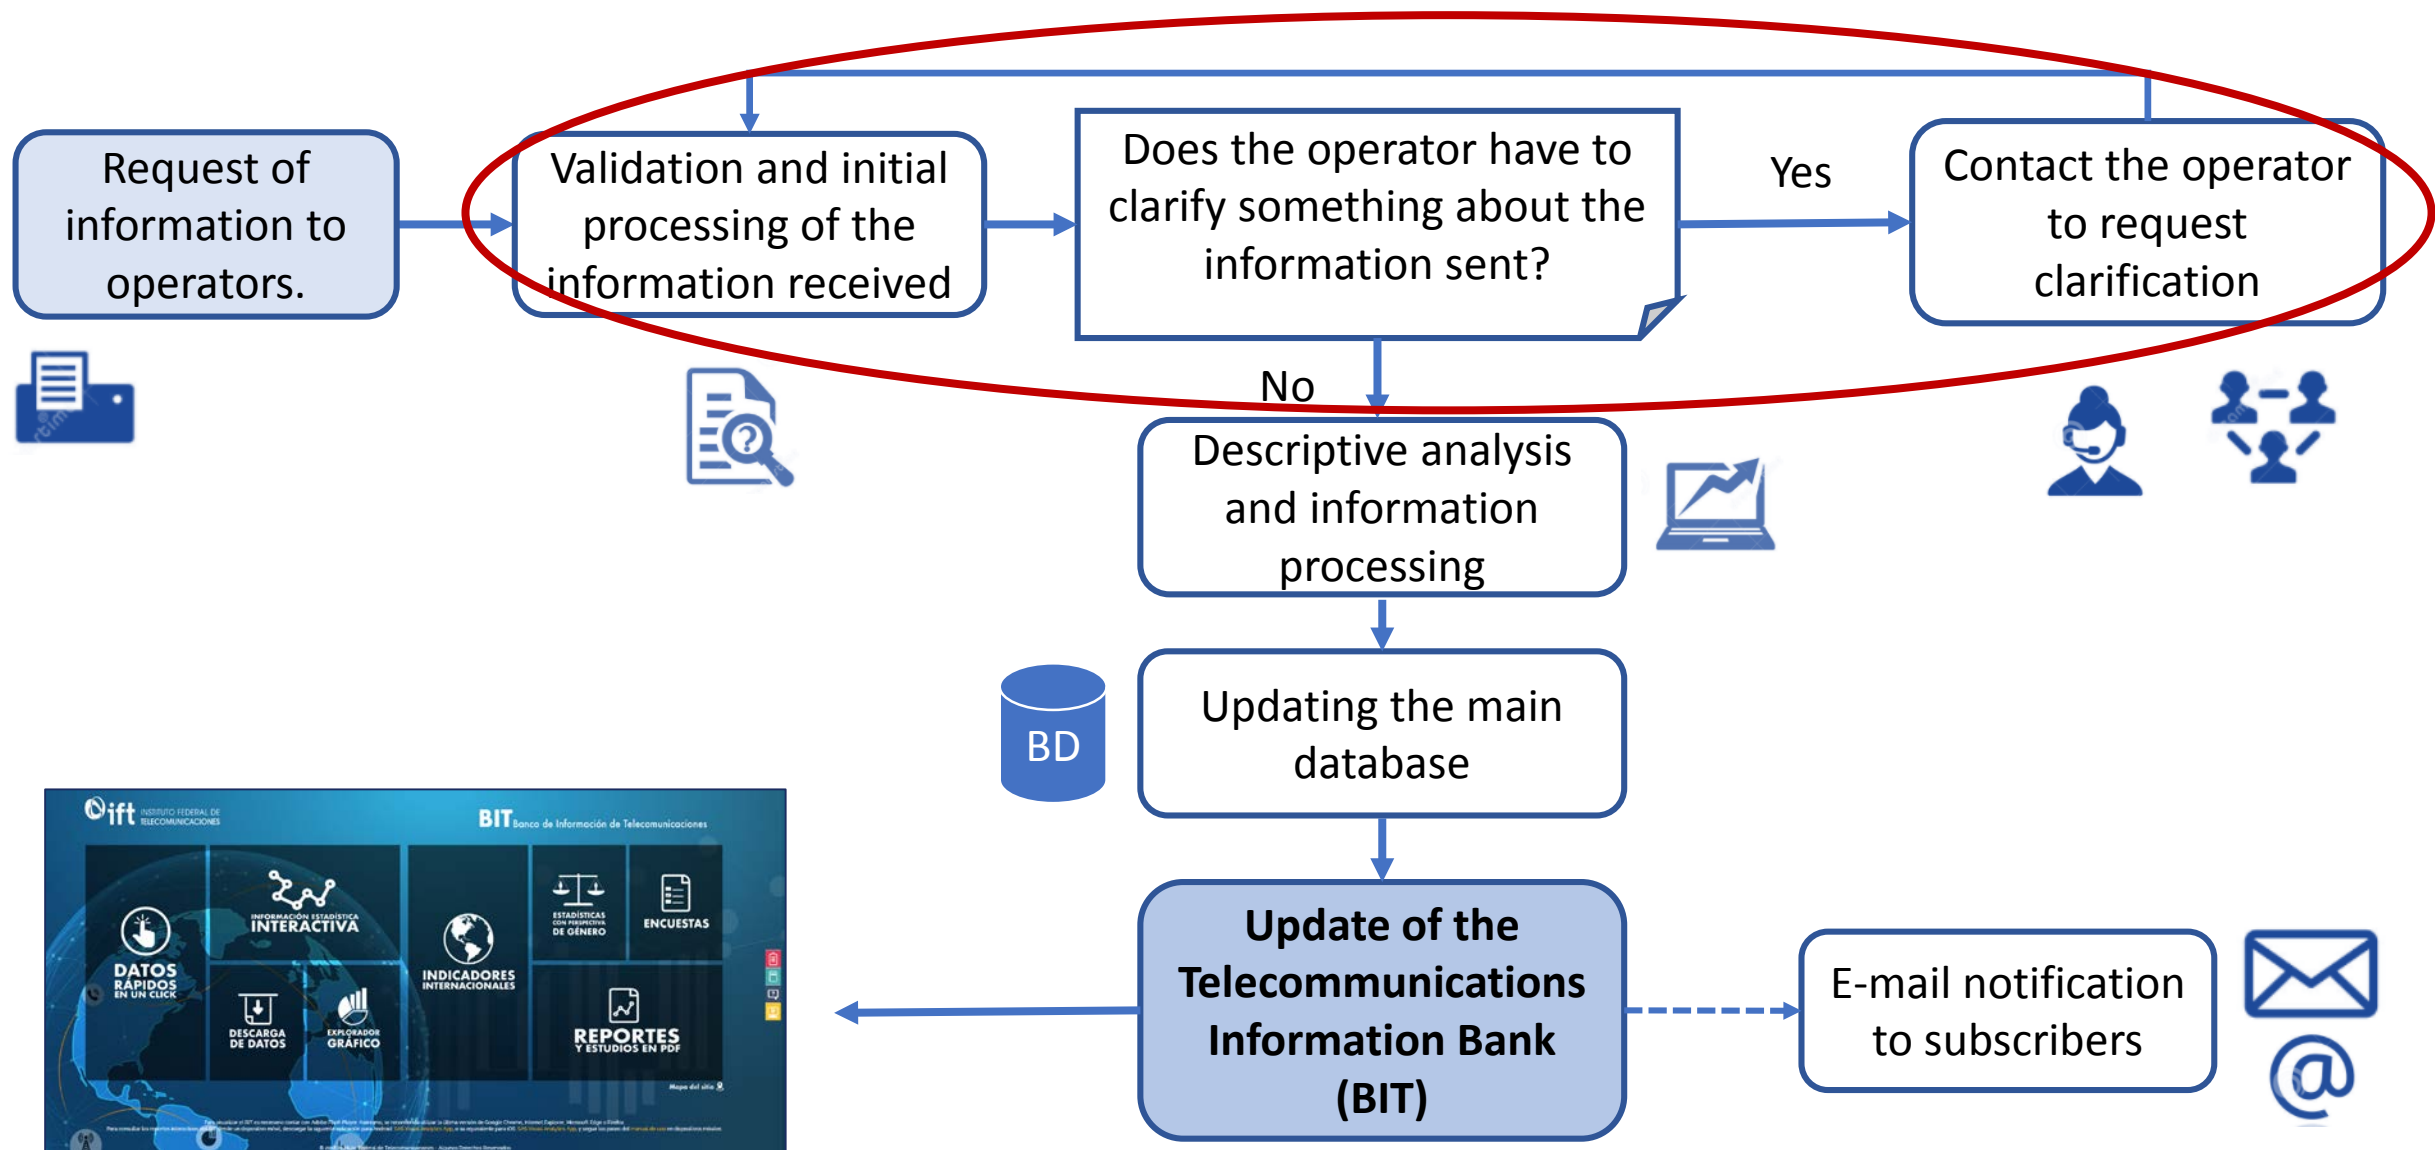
Request of information to operators.

Validation and initial processing of the information received

Does the operator have to clarify something about the information sent?

Yes

Contact the operator to request clarification

No

Descriptive analysis and information processing

BD

Updating the main database

ift INSTITUTO FEDERAL DE TELECOMUNICACIONES

BIT Banco de Información de Telecomunicaciones

DATOS RÁPIDOS EN UN CLICK

INFORMACIÓN ESTADÍSTICA INTERACTIVA

DESCARGA DE DATOS

EXPLORADOR GRÁFICO

INDICADORES INTERNACIONALES

ESTADÍSTICAS CON PERSPECTIVA DE GÉNERO

ENCUESTAS

REPORTES Y ESTUDIOS EN PDF

Mapa del sitio

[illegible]

Update of the Telecommunications Information Bank (BIT)

E-mail notification to subscribers

@